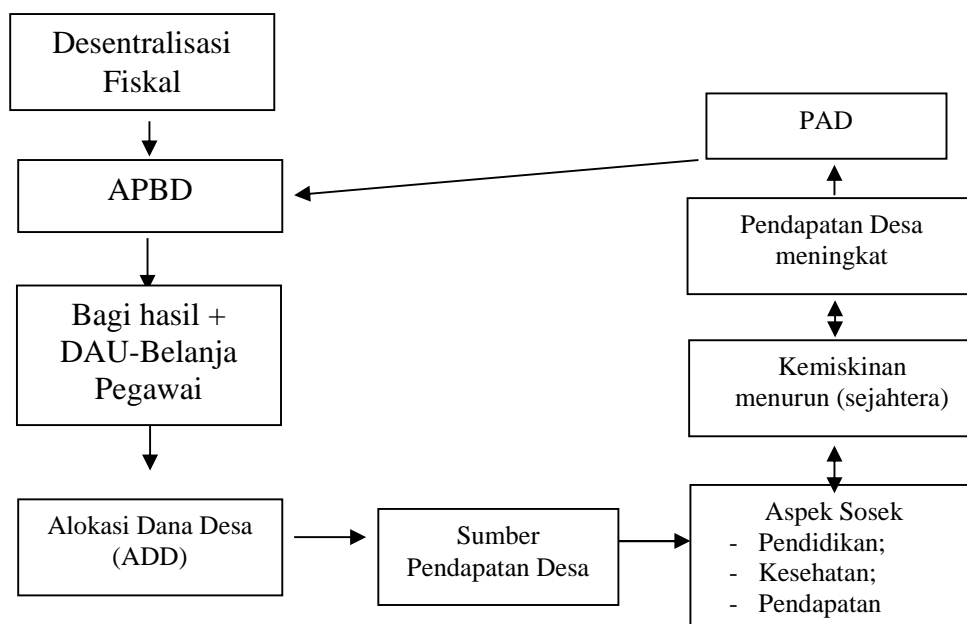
Desentralisasi Fiskal

APBD

Bagi hasil + DAU-Belanja Pegawai

Alokasi Dana Desa (ADD)

Sumber Pendapatan Desa

Aspek Sosek
- Pendidikan;
- Kesehatan;
- Pendapatan

Kemiskinan menurun (sejahtera)

Pendapatan Desa meningkat

PAD